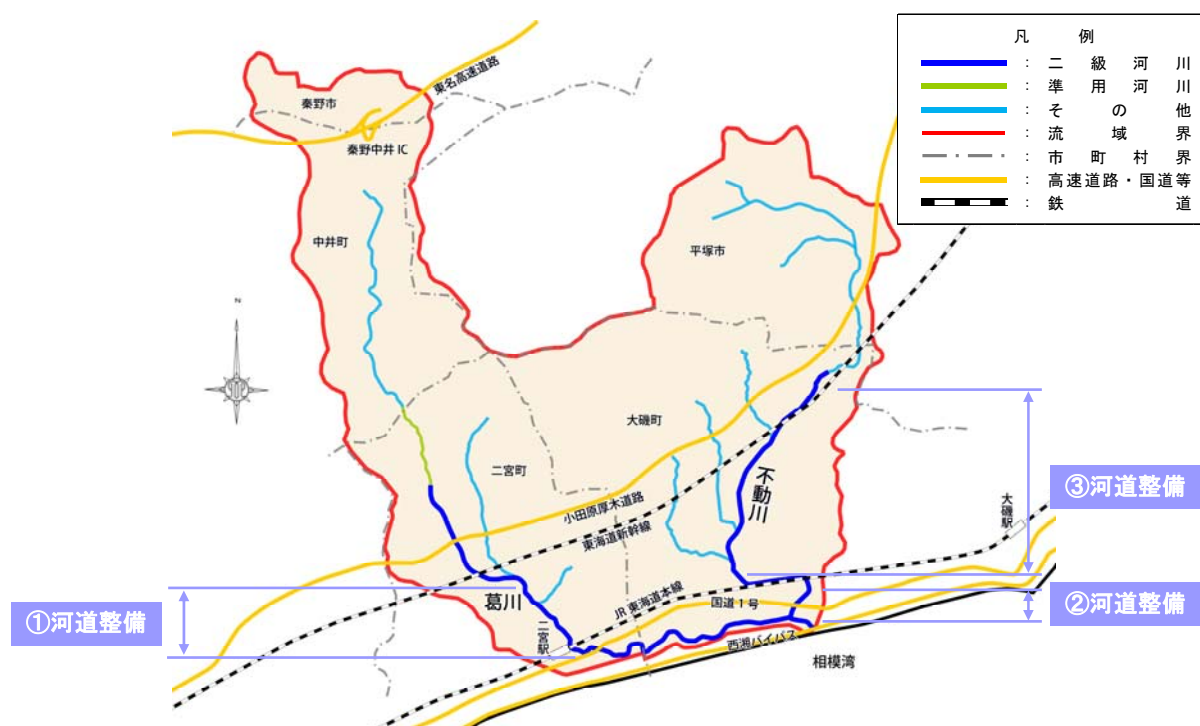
凡　例
：二級河川
：準用河川
：その他
：流域界
：市町村界
：高速道路・国道等
：鉄道

東名高速道路
秦野市
秦野中井 IC
中井町
平塚市
N
大磯町
二宮町
不動川
小田原厚木道路
東海道新幹線
③河道整備
大磯駅
JR 東海道本線
国道１号
葛川
二宮駅
西湘バイパス
①河道整備
②河道整備
相模湾